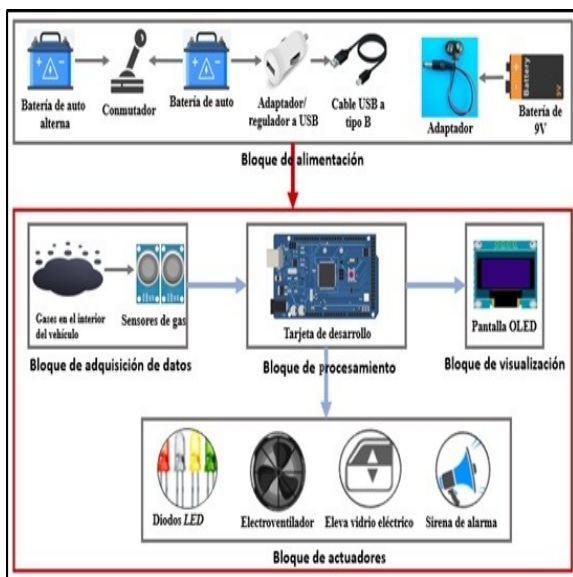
Batería de auto alterna

Conmutador

Batería de auto

Adaptador/ regulador a USB

Cable USB a tipo B

Adaptador

Battery 9V

Batería de 9V

Bloque de alimentación

Gases en el interior del vehículo

Sensores de gas

Bloque de adquisición de datos

Tarjeta de desarrollo

Bloque de procesamiento

Pantalla OLED

Bloque de visualización

Diodos *LED*

Electroventilador

Eleva vidrio eléctrico

Sirena de alarma

Bloque de actuadores